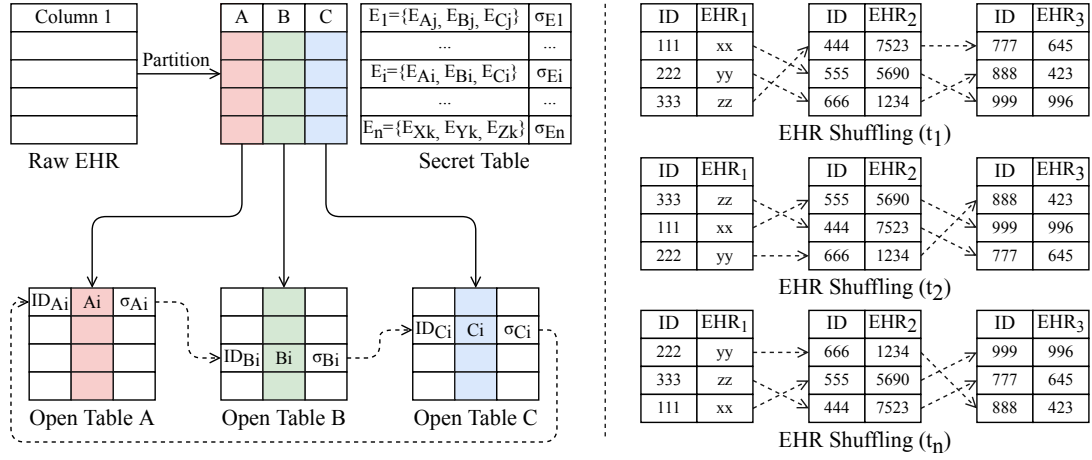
Column 1

Partition

Raw EHR

| A | B | C |
|---|---|---|

| $E_1=\{E_{Aj}, E_{Bj}, E_{Cj}\}$ | $\sigma_{E1}$ |
|---|---|
| ... | ... |
| $E_i=\{E_{Ai}, E_{Bi}, E_{Ci}\}$ | $\sigma_{Ei}$ |
| ... | ... |
| $E_n=\{E_{Xk}, E_{Yk}, E_{Zk}\}$ | $\sigma_{En}$ |

Secret Table

$ID_{Ai}$ Ai $\sigma_{Ai}$

Open Table A

$ID_{Bi}$ Bi $\sigma_{Bi}$

Open Table B

$ID_{Ci}$ Ci $\sigma_{Ci}$

Open Table C

| ID | $EHR_1$ |
|---|---|
| 111 | xx |
| 222 | yy |
| 333 | zz |

| ID | $EHR_2$ |
|---|---|
| 444 | 7523 |
| 555 | 5690 |
| 666 | 1234 |

| ID | $EHR_3$ |
|---|---|
| 777 | 645 |
| 888 | 423 |
| 999 | 996 |

EHR Shuffling ($t_1$)

| ID | $EHR_1$ |
|---|---|
| 333 | zz |
| 111 | xx |
| 222 | yy |

| ID | $EHR_2$ |
|---|---|
| 555 | 5690 |
| 444 | 7523 |
| 666 | 1234 |

| ID | $EHR_3$ |
|---|---|
| 888 | 423 |
| 999 | 996 |
| 777 | 645 |

EHR Shuffling ($t_2$)

| ID | $EHR_1$ |
|---|---|
| 222 | yy |
| 333 | zz |
| 111 | xx |

| ID | $EHR_2$ |
|---|---|
| 666 | 1234 |
| 555 | 5690 |
| 444 | 7523 |

| ID | $EHR_3$ |
|---|---|
| 999 | 996 |
| 777 | 645 |
| 888 | 423 |

EHR Shuffling ($t_n$)